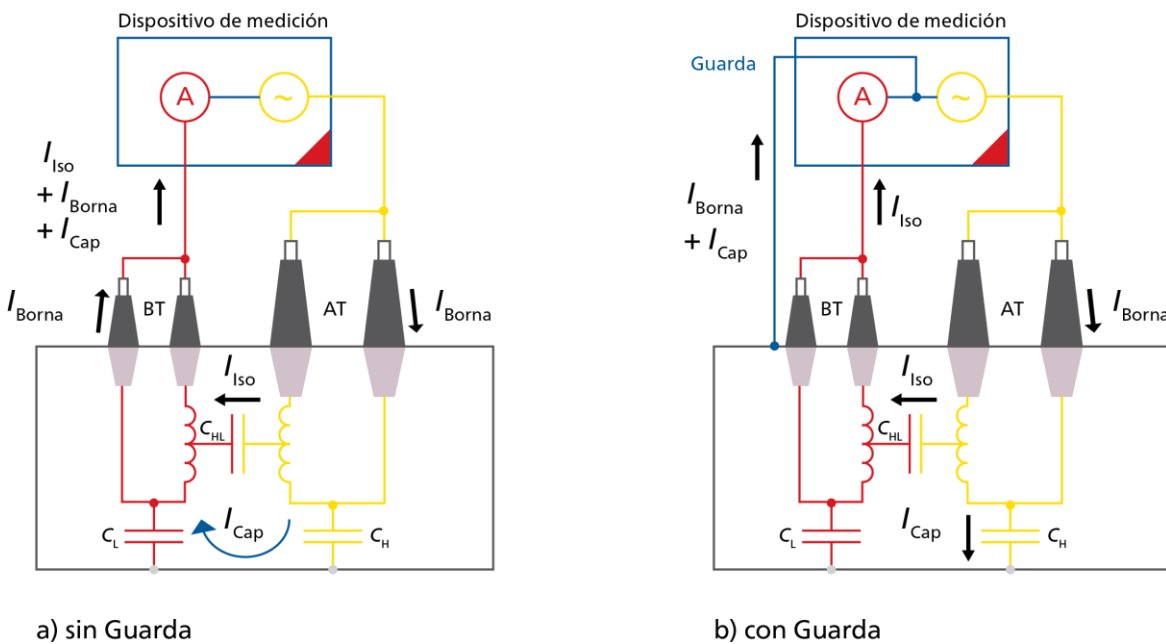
Dispositivo de medición

A

~

$I_{Iso}$
$+ I_{Borna}$
$+ I_{Cap}$

$I_{Borna}$

BT

AT

$I_{Borna}$

$I_{Iso}$

$C_{HL}$

$C_L$

$I_{Cap}$

$C_H$

a) sin Guarda

Dispositivo de medición

Guarda

A

~

$I_{Borna}$
$+ I_{Cap}$

$I_{Iso}$

BT

AT

$I_{Borna}$

$I_{Iso}$

$C_{HL}$

$C_L$

$I_{Cap}$

$C_H$

b) con Guarda